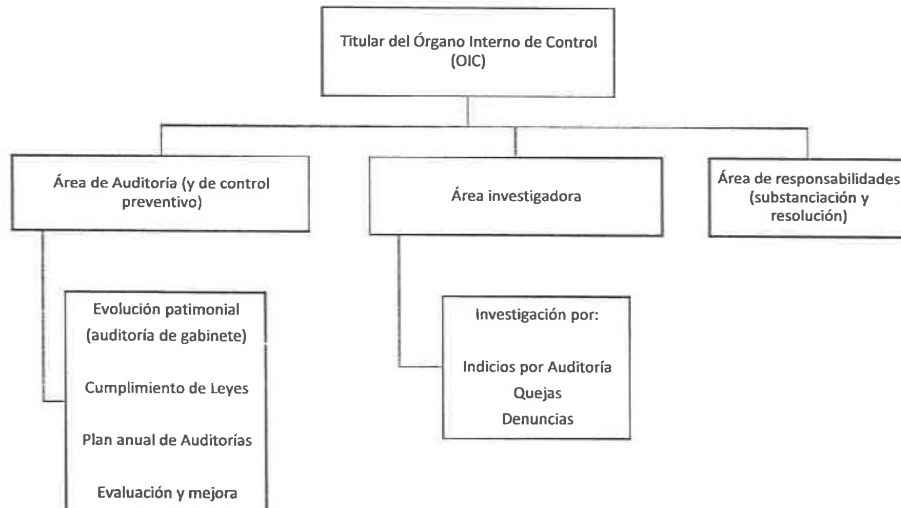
Titular del Órgano Interno de Control (OIC)

Área de Auditoría (y de control preventivo)

Área investigadora

Área de responsabilidades (substanciación y resolución)

Evolución patimonial (auditoría de gabinete)

Cumplimiento de Leyes

Plan anual de Auditorías

Evaluación y mejora

Investigación por:

Indicios por Auditoría
Quejas
Denuncias